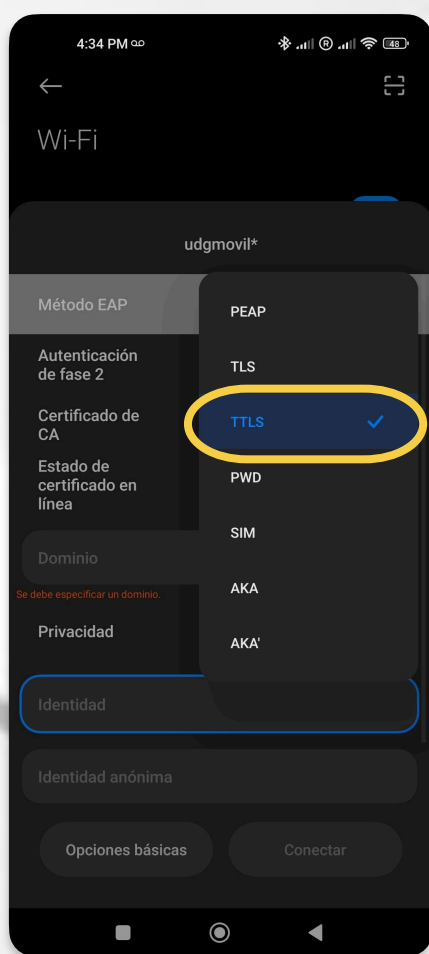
4:34 PM

48

Wi-Fi

udgmovil*

Método EAP

Autenticación de fase 2

Certificado de CA

Estado de certificado en línea

Dominio

Se debe especificar un dominio.

Privacidad

Identidad

Identidad anónima

Opciones básicas

Conectar

PEAP

TLS

TTLS

PWD

SIM

AKA

AKA'